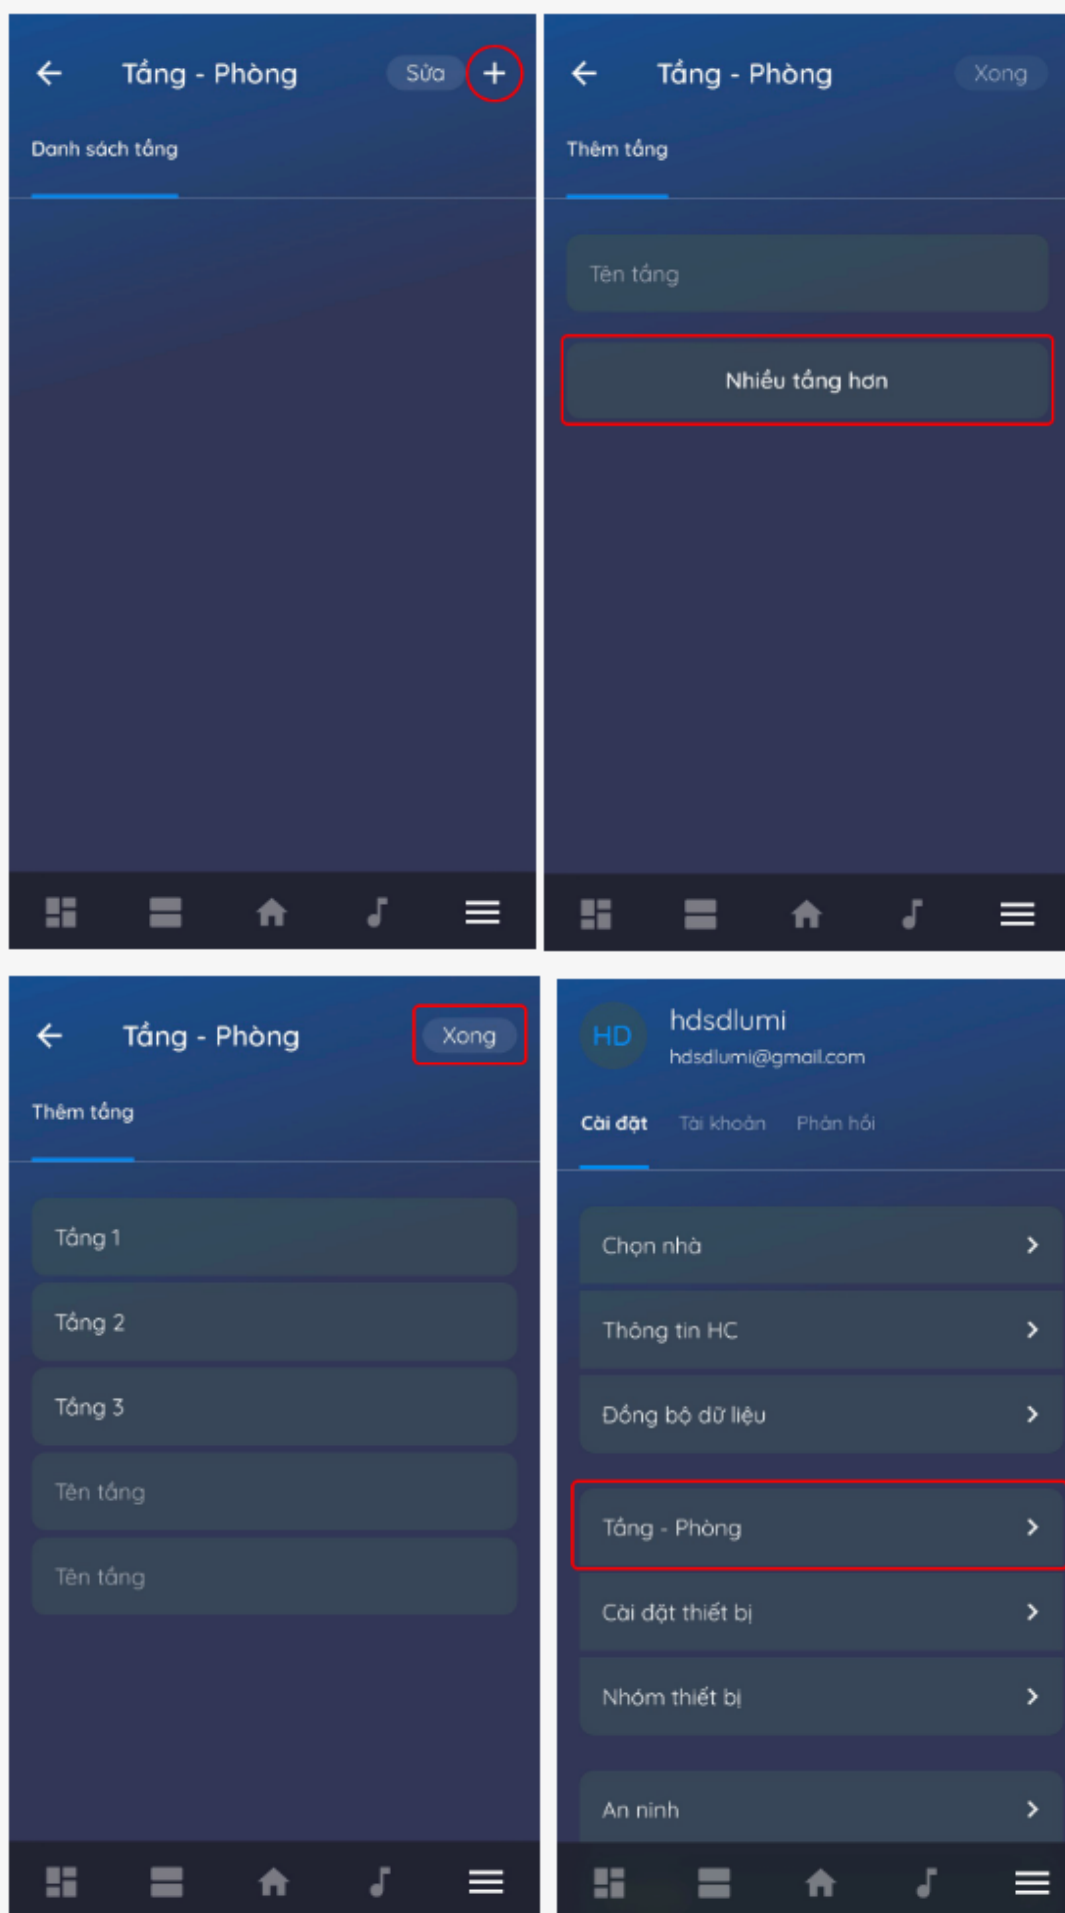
Tầng - Phòng
Sửa
+
Danh sách tầng

Tầng - Phòng
Xong
Thêm tầng
Tên tầng
Nhiều tầng hơn

Tầng - Phòng
Xong
Thêm tầng
Tầng 1
Tầng 2
Tầng 3
Tên tầng
Tên tầng

HD
hdsdlumi
hdsdlumi@gmail.com
Cài đặt
Tài khoản
Phản hồi
Chọn nhà
Thông tin HC
Đồng bộ dữ liệu
Tầng - Phòng
Cài đặt thiết bị
Nhóm thiết bị
An ninh